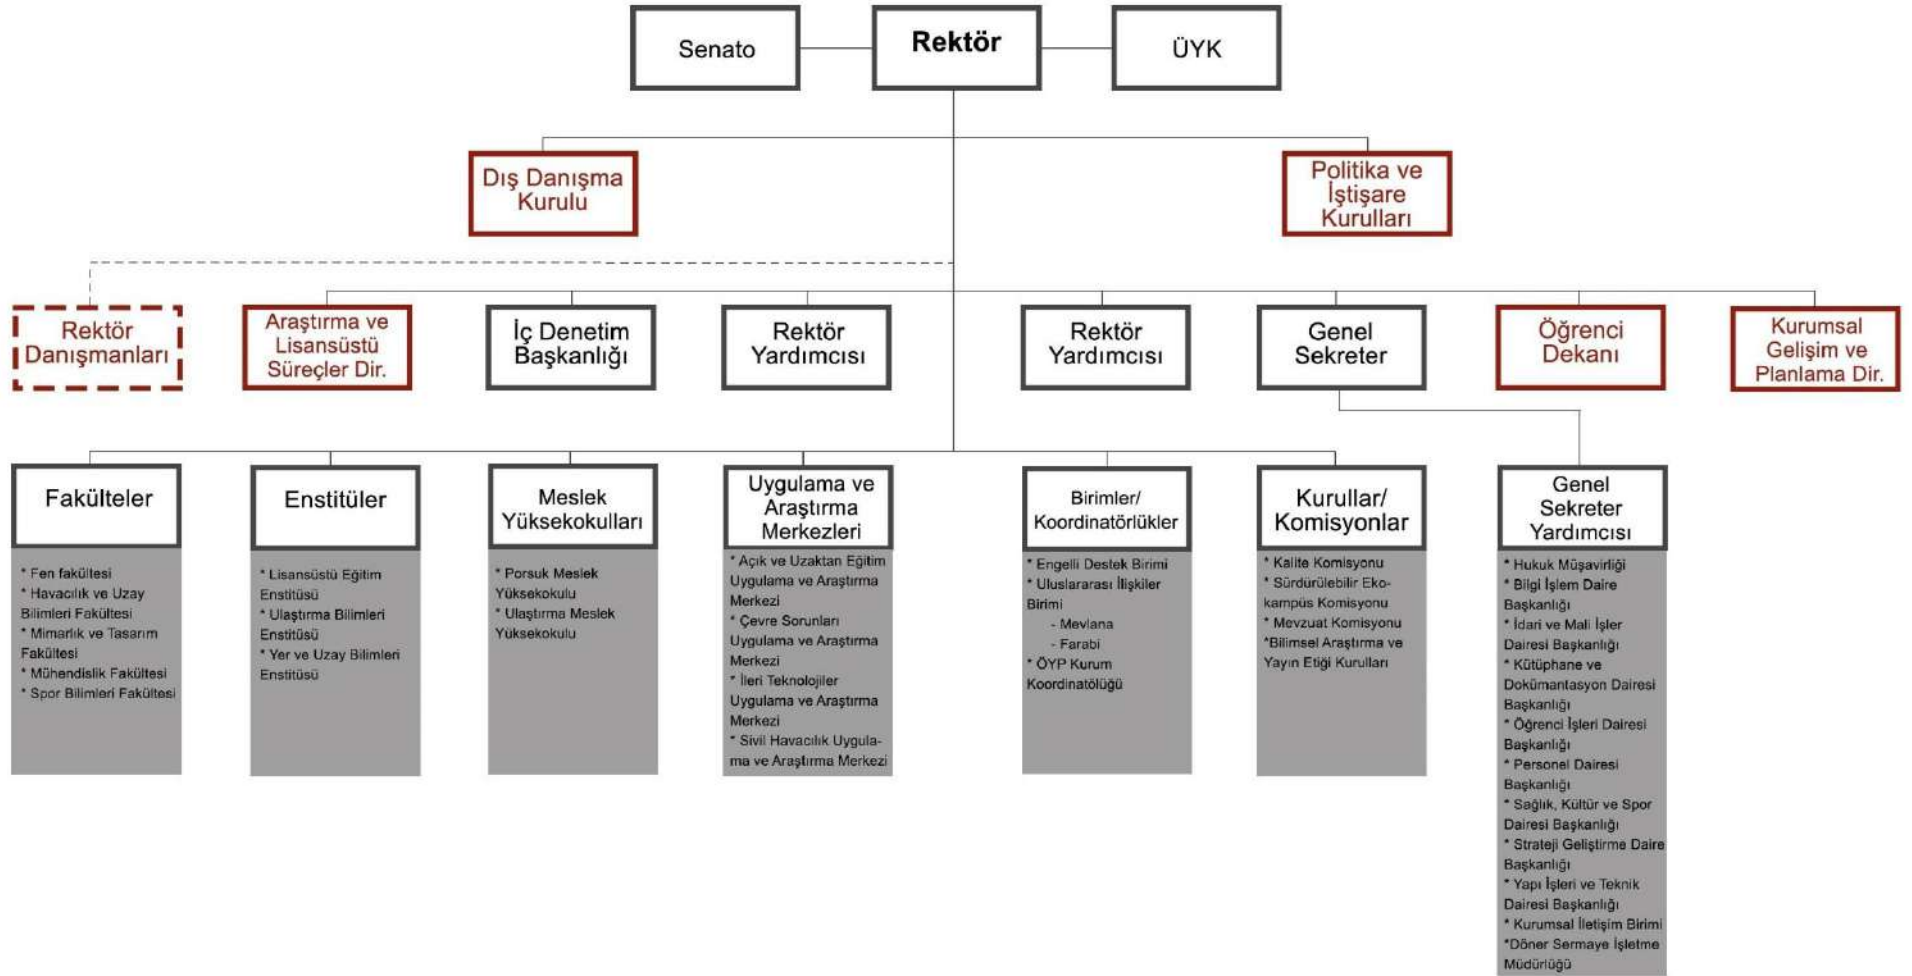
Senato

Rektör

ÜYK

Dış Danışma Kurulu

Politika ve İştişare Kurulları

Rektör Danışmanları

Araştırma ve Lisansüstü Süreçler Dir.

İç Denetim Başkanlığı

Rektör Yardımcısı

Rektör Yardımcısı

Genel Sekreter

Öğrenci Dekanı

Kurumsal Gelişim ve Planlama Dir.

Fakülteler

* Fen fakültesi
* Havacılık ve Uzay Bilimleri Fakültesi
* Mimarlık ve Tasarım Fakültesi
* Mühendislik Fakültesi
* Spor Bilimleri Fakültesi

Enstitüler

* Lisansüstü Eğitim Enstitüsü
* Ulaştırma Bilimleri Enstitüsü
* Yer ve Uzay Bilimleri Enstitüsü

Meslek Yüksekokulları

* Porsuk Meslek Yüksekokulu
* Ulaştırma Meslek Yüksekokulu

Uygulama ve Araştırma Merkezleri

* Açık ve Uzaktan Eğitim Uygulama ve Araştırma Merkezi
* Çevre Sorunları Uygulama ve Araştırma Merkezi
* İleri Teknolojiler Uygulama ve Araştırma Merkezi
* Sivil Havacılık Uygulama ve Araştırma Merkezi

Birimler/ Koordinatörlükler

* Engelli Destek Birimi
* Uluslararası İlişkiler Birimi
- Mevlana
- Farabi
* ÖYP Kurum Koordinatölüğü

Kurullar/ Komisyonlar

* Kalite Komisyonu
* Sürdürülebilir Eko-kampüs Komisyonu
* Mevzuat Komisyonu
*Bilimsel Araştırma ve Yayın Etiği Kurulları

Genel Sekreter Yardımcısı

* Hukuk Müşavirliği
* Bilgi İşlem Daire Başkanlığı
* İdari ve Mali İşler Dairesi Başkanlığı
* Kütüphane ve Dokümantasyon Dairesi Başkanlığı
* Öğrenci İşleri Dairesi Başkanlığı
* Personel Dairesi Başkanlığı
* Sağlık, Kültür ve Spor Dairesi Başkanlığı
* Strateji Geliştirme Daire Başkanlığı
* Yapı İşleri ve Teknik Dairesi Başkanlığı
* Kurumsal İletişim Birimi
*Döner Sermaye İşletme Müdürlüğü